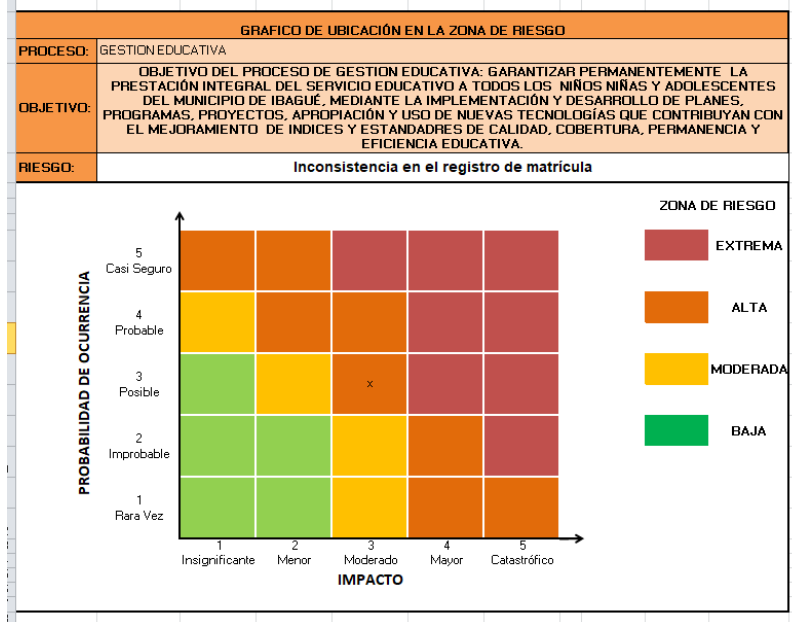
GRAFICO DE UBICACIÓN EN LA ZONA DE RIESGO

| PROCESO: | GESTION EDUCATIVA |
|---|---|
| OBJETIVO: | OBJETIVO DEL PROCESO DE GESTION EDUCATIVA: GARANTIZAR PERMANENTEMENTE LA PRESTACIÓN INTEGRAL DEL SERVICIO EDUCATIVO A TODOS LOS NIÑOS NIÑAS Y ADOLESCENTES DEL MUNICIPIO DE IBAGUÉ, MEDIANTE LA IMPLEMENTACIÓN Y DESARROLLO DE PLANES, PROGRAMAS, PROYECTOS, APROPIACIÓN Y USO DE NUEVAS TECNOLOGÍAS QUE CONTRIBUYAN CON EL MEJORAMIENTO DE INDICES Y ESTANDADRES DE CALIDAD, COBERTURA, PERMANENCIA Y EFICIENCIA EDUCATIVA. |
| RIESGO: | Inconsistencia en el registro de matrícula |

PROBABILIDAD DE OCURRENCIA

5 Casi Seguro
4 Probable
3 Posible
2 Improbable
1 Rara Vez

x

1 Insignificante
2 Menor
3 Moderado
4 Mayor
5 Catastrófico

IMPACTO

ZONA DE RIESGO
EXTREMA
ALTA
MODERADA
BAJA